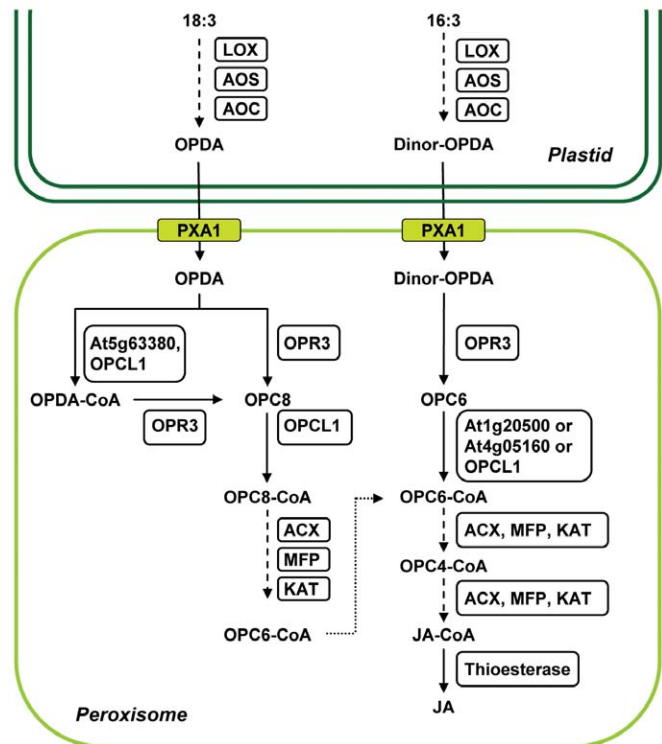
18:3
LOX
AOS
AOC
OPDA

16:3
LOX
AOS
AOC
Dinor-OPDA

Plastid

PXA1
PXA1

OPDA
At5g63380, OPCL1
OPR3
OPDA-CoA
OPR3
OPC8
OPCL1
OPC8-CoA
ACX
MFP
KAT
OPC6-CoA

Dinor-OPDA
OPR3
OPC6
At1g20500 or At4g05160 or OPCL1
OPC6-CoA
ACX, MFP, KAT
OPC4-CoA
ACX, MFP, KAT
JA-CoA
Thioesterase
JA

Peroxisome